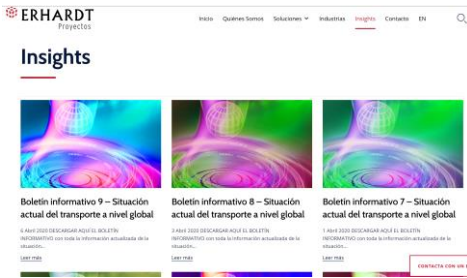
ERHARDT
Proyectos

Inicio Quiénes Somos Soluciones Industrias Insights Contacto EN

Insights

Boletín informativo 9 – Situación actual del transporte a nivel global

6 Abril 2020 DESCARGAR AQUÍ EL BOLETÍN INFORMATIVO con toda la información actualizada de la situación...

Leer más

Boletín informativo 8 – Situación actual del transporte a nivel global

3 Abril 2020 DESCARGAR AQUÍ EL BOLETÍN INFORMATIVO con toda la información actualizada de la situación...

Leer más

Boletín informativo 7 – Situación actual del transporte a nivel global

1 Abril 2020 DESCARGAR AQUÍ EL BOLETÍN INFORMATIVO con toda la información actualizada de la situación...

Leer más

CONTACTA CON UN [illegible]